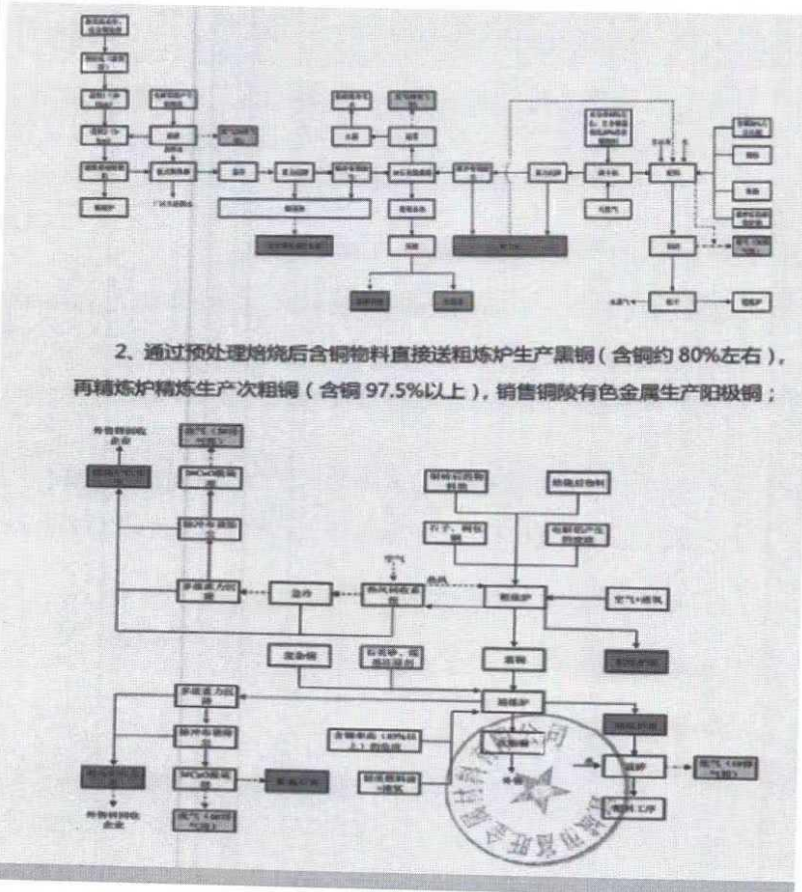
2、通过预处理焙烧后含铜物料直接送粗炼炉生产黑铜（含铜约 80%左右），再精炼炉精炼生产次粗铜（含铜 97.5%以上），销售铜陵有色金属生产阳极铜；

外售铜回收企业
废气（SO2）
SHCaO脱硫塔
脉冲布袋除尘
多级重力沉降
急冷
热风回收系统
空气
热风
铜料包括物料
焙烧后物料
石子、钢包
电解铝产生的废渣
粗炼炉
空气+燃气
黑铜
石英砂、底层
精炼炉
多级重力沉降
脉冲布袋除尘
SHCaO脱硫塔
废气
外售铜回收企业
含铜率高（40%以上）的渣
铸件
阳极铜
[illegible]
浇铸工序